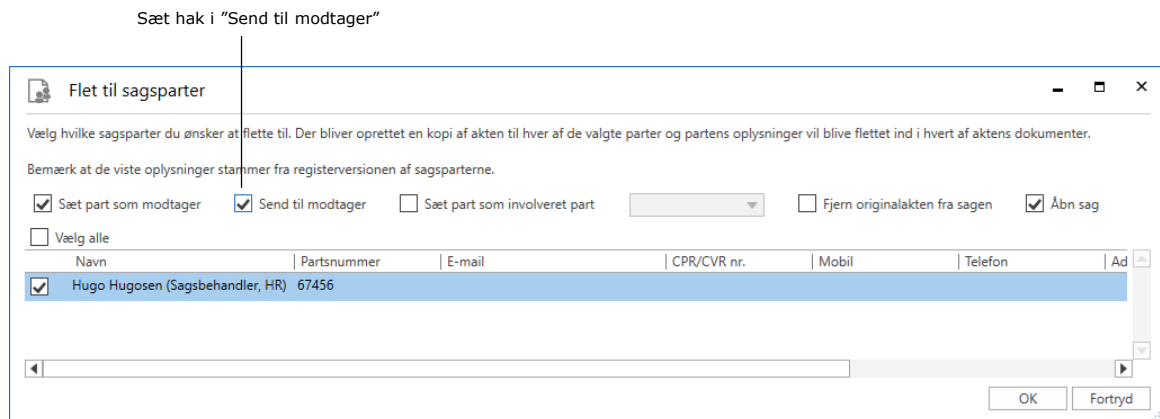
Sæt hak i "Send til modtager"

Flet til sagsparter

Vælg hvilke sagsparter du ønsker at flette til. Der bliver oprettet en kopi af akten til hver af de valgte parter og partens oplysninger vil blive flettet ind i hvert af aktens dokumenter.

Bemærk at de viste oplysninger stammer fra registerversionen af sagsparterne.

Sæt part som modtager | Send til modtager | Sæt part som involveret part | Fjern originalakten fra sagen | Åbn sag

Vælg alle

| | Navn | Partsnummer | E-mail | CPR/CVR nr. | Mobil | Telefon | Ad |
|---|---|---|---|---|---|---|---|
| ✓ | Hugo Hugosen (Sagsbehandler, HR) | 67456 | | | | | |

OK | Fortryd